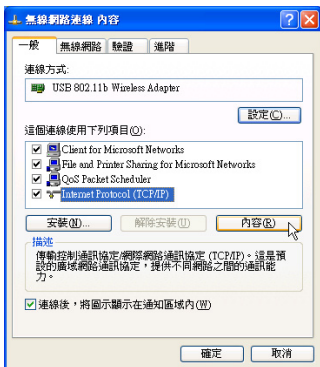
無線網路連線 內容

一般 | 無線網路 | 驗證 | 進階

連線方式:

USB 802.11b Wireless Adapter

設定(C)...

這個連線使用下列項目(O):

Client for Microsoft Networks
File and Printer Sharing for Microsoft Networks
QoS Packet Scheduler
Internet Protocol (TCP/IP)

安裝(N)... | 解除安裝(U) | 內容(R)

描述

傳輸控制通訊協定/網際網路通訊協定 (TCP/IP)。這是預設的廣域網路通訊協定，提供不同網路之間的通訊能力。

連線後，將圖示顯示在通知區域內(W)

確定 | 取消